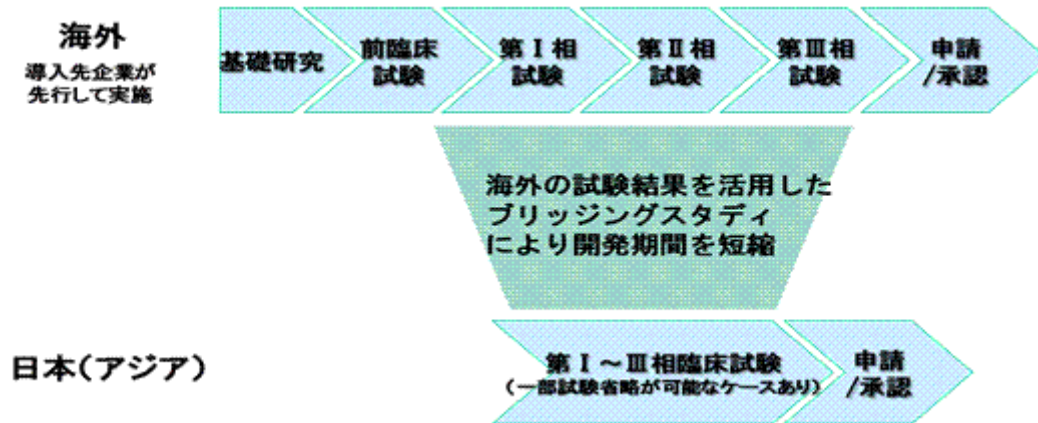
海外
導入先企業が先行して実施

基礎研究

前臨床試験

第Ⅰ相試験

第Ⅱ相試験

第Ⅲ相試験

申請/承認

海外の試験結果を活用したブリッジングスタディにより開発期間を短縮

日本（アジア）

第Ⅰ～Ⅲ相臨床試験
（一部試験省略が可能なケースあり）

申請/承認